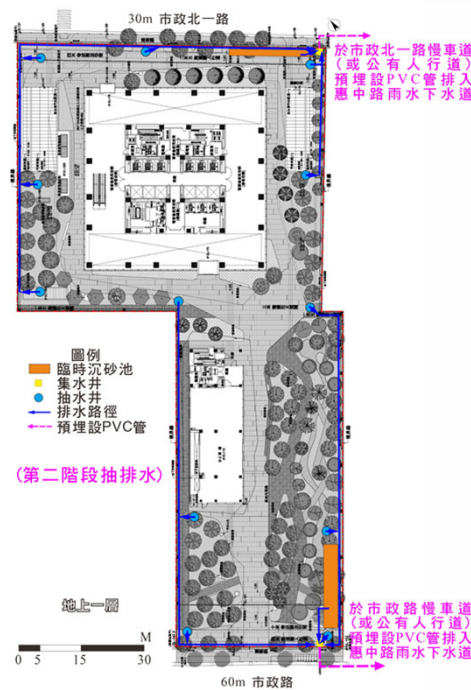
30m 市政北一路

於市政北一路慢車道（或公有人行道）預埋設PVC管排入惠中路雨水下水道

圖例
臨時沉砂池
集水井
抽水井
排水路徑
預埋設PVC管

（第二階段抽排水）

地上一層

M
0 5 15 30

於市政路慢車道（或公有人行道）預埋設PVC管排入惠中路雨水下水道

60m 市政路